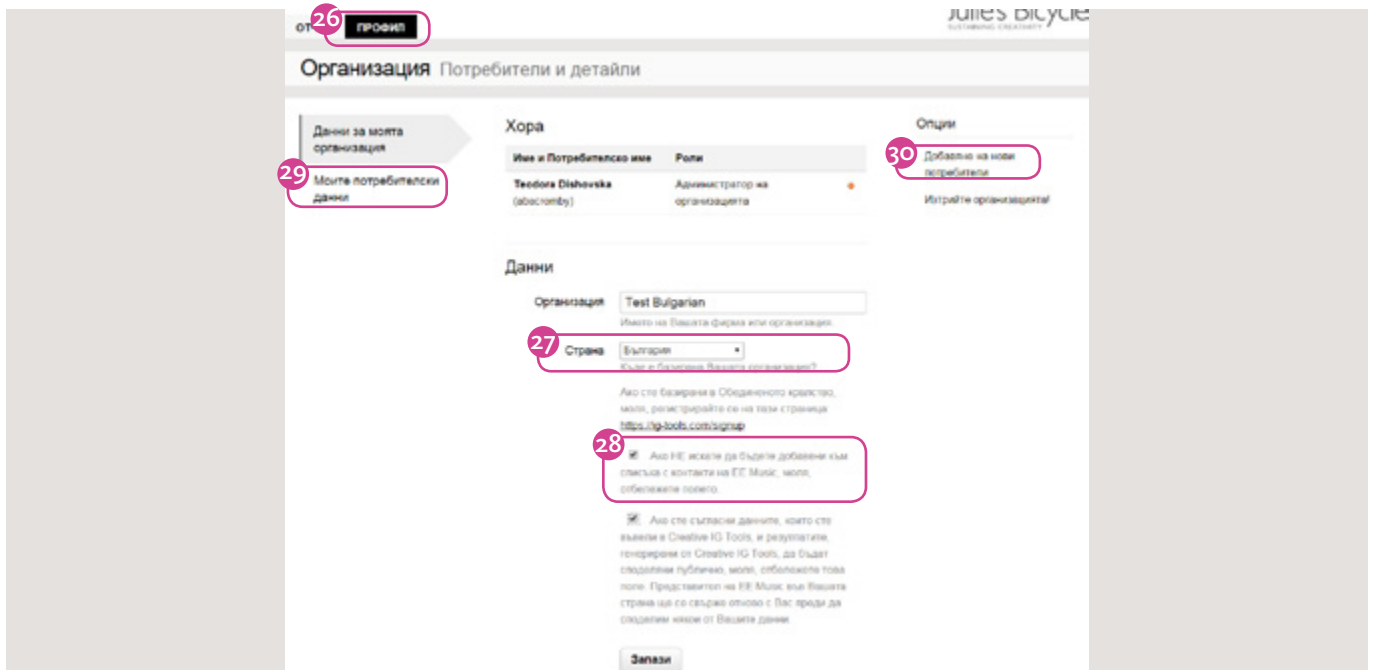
от 26 ПРОФИЛ

Julie's Bicycle
SUSTAINING CREATIVITY

Организация Потребители и детайли

Данни за моята организация

29 Моите потребителски данни

Хора

| Име и Потребителско име | Роли |
|---|---|
| Teodora Dishovska (abacromby) | Администратор на организацията |

Данни

Организация Test Bulgarian
Името на Вашата фирма или организация

27 Страна България
Къде е базирана Вашата организация?

Ако сте базирани в Обединеното кралство, моля, регистрирайте се на тази страница https://ig-tools.com/signup

28 Ако НЕ искате да бъдете добавени към списъка с контакти на EE Music, моля, отбележете полето.

Ако сте съгласни данните, които сте въвели в Creative IG Tools, и резултатите, генерирани от Creative IG Tools, да бъдат споделени публично, моля, отбележете това поле. Представител на EE Music във Вашата страна ще се свърже отново с Вас преди да споделим някои от Вашите данни.

Запази

Опции

30 Добавяне на нови потребители

Изтрийте организацията!